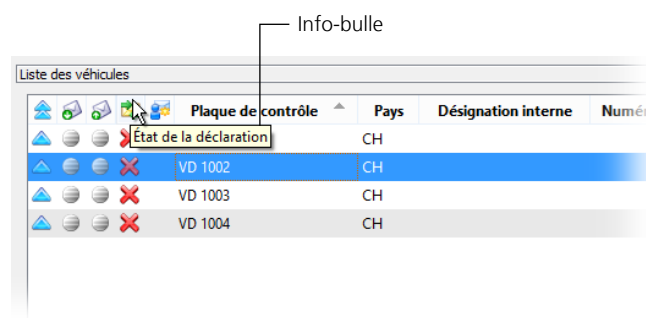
Info-bulle

Liste des véhicules

| | | | | | Plaque de contrôle | Pays | Désignation interne | Numé |
|---|---|---|---|---|---|---|---|---|
| | | | | État de la déclaration | | CH | | |
| | | | | | VD 1002 | CH | | |
| | | | | | VD 1003 | CH | | |
| | | | | | VD 1004 | CH | | |